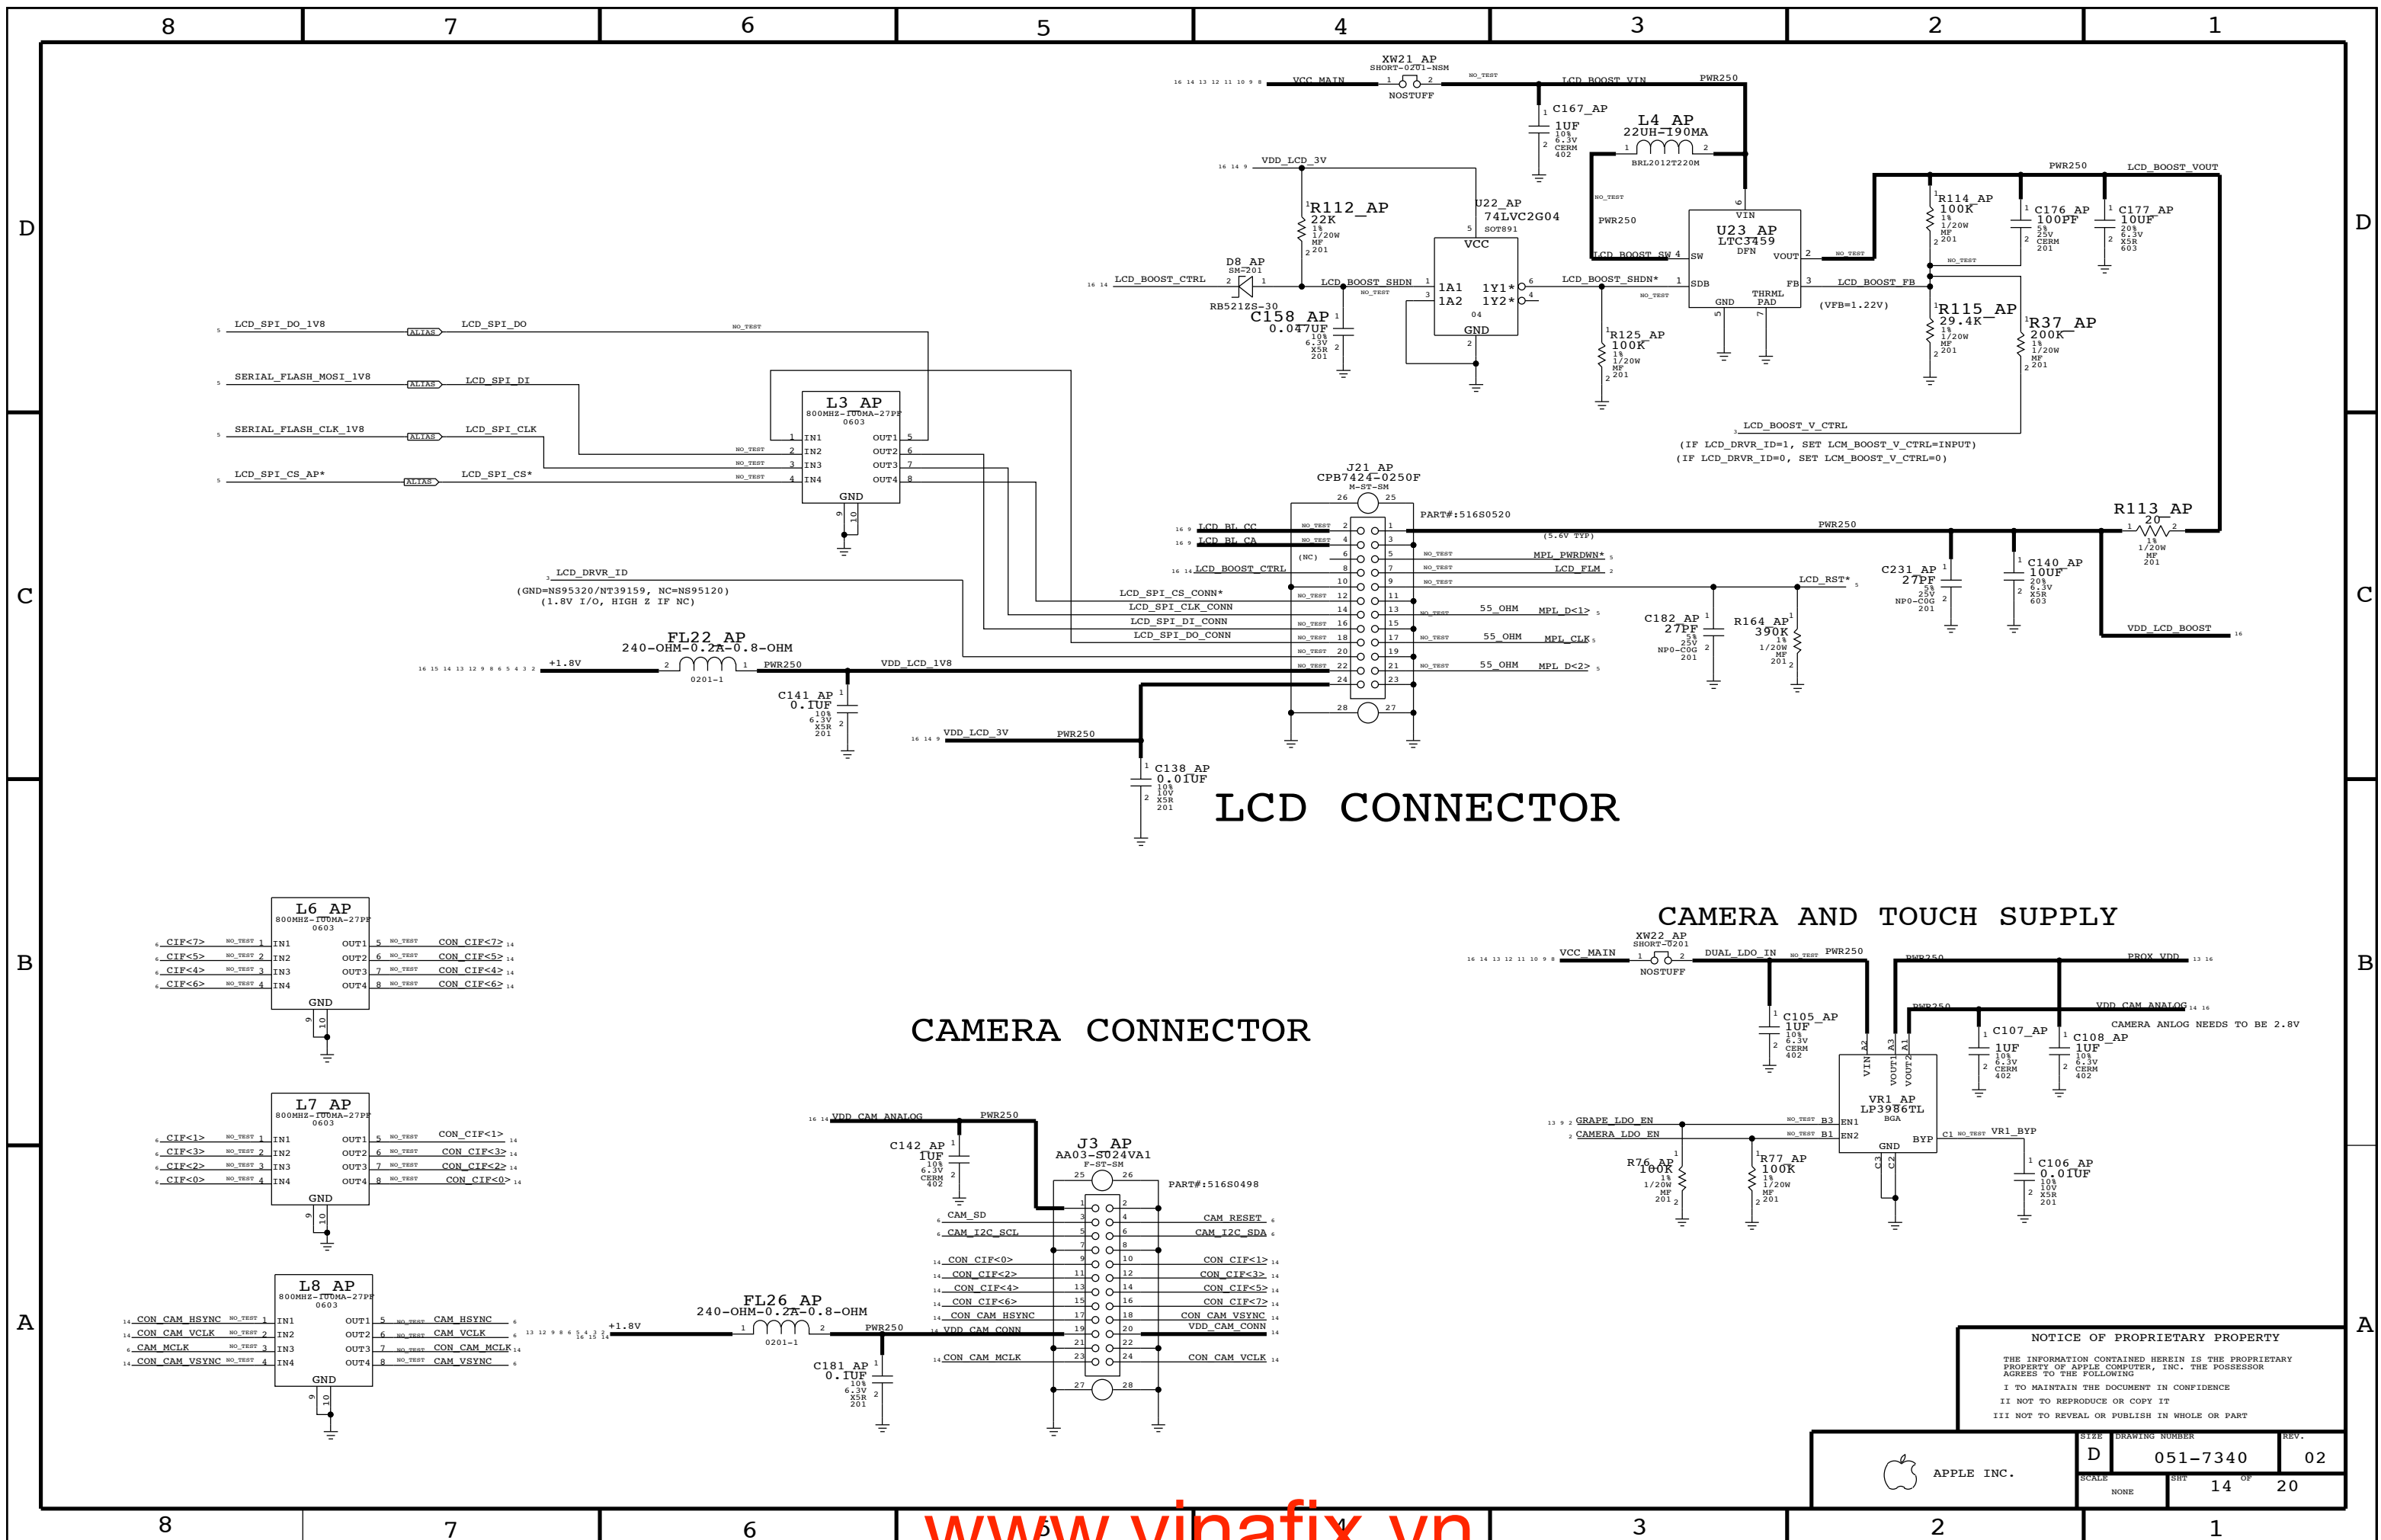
8 7 6 5 4 3 2 1

D C B A

XW21_AP
SHORT-0201-NSM
NOSTUFF
VCC_MAIN
LCD_BOOST_VIN
PWR250
C167_AP
1UF
10%
6.3V
CERM
402
L4_AP
22UH-190MA
BRL2012T220M
VDD_LCD_3V
U22_AP
74LVC2G04
SOT891
VCC
1A1
1A2
1Y1*
1Y2*
GND
R112_AP
22K
1%
1/20W
MF
201
D8_AP
SM-201
RB521ZS-30
LCD_BOOST_CTRL
LCD_BOOST_SHDN
C158_AP
0.047UF
10%
6.3V
X5R
201
LCD_BOOST_SHDN*
U23_AP
LTC3459
DFN
VIN
SW
SDB
GND
THRML PAD
VOUT
FB
PWR250
LCD_BOOST_SW
LCD_BOOST_FB
(VFB=1.22V)
R125_AP
100K
1%
1/20W
MF
201
PWR250
LCD_BOOST_VOUT
R114_AP
100K
1%
1/20W
MF
201
C176_AP
100PF
5%
25V
CERM
201
C177_AP
10UF
20%
6.3V
X5R
603
R115_AP
29.4K
1%
1/20W
MF
201
R37_AP
200K
1%
1/20W
MF
201
LCD_BOOST_V_CTRL
(IF LCD_DRVR_ID=1, SET LCM_BOOST_V_CTRL=INPUT)
(IF LCD_DRVR_ID=0, SET LCM_BOOST_V_CTRL=0)

LCD_SPI_DO_1V8 ALIAS LCD_SPI_DO
SERIAL_FLASH_MOSI_1V8 ALIAS LCD_SPI_DI
SERIAL_FLASH_CLK_1V8 ALIAS LCD_SPI_CLK
LCD_SPI_CS_AP* ALIAS LCD_SPI_CS*
L3_AP
800MHZ-100MA-27PF
0603
IN1 IN2 IN3 IN4 OUT1 OUT2 OUT3 OUT4 GND
NO_TEST

J21_AP
CPB7424-0250F
M-ST-SM
PART#:516S0520
LCD_BL_CC
LCD_BL_CA
(NC)
LCD_BOOST_CTRL
LCD_SPI_CS_CONN*
LCD_SPI_CLK_CONN
LCD_SPI_DI_CONN
LCD_SPI_DO_CONN
PWR250
(5.6V TYP)
MPL_PWRDWN*
LCD_FLM
LCD_RST*
55_OHM MPL_D<1>
55_OHM MPL_CLK
55_OHM MPL_D<2>
LCD_DRVR_ID
(GND=NS95320/NT39159, NC=NS95120)
(1.8V I/O, HIGH Z IF NC)
FL22_AP
240-OHM-0.2A-0.8-OHM
0201-1
+1.8V
PWR250
VDD_LCD_1V8
C141_AP
0.1UF
10%
6.3V
X5R
201
VDD_LCD_3V
PWR250
C138_AP
0.01UF
10%
10V
X5R
201
C182_AP
27PF
5%
25V
NP0-C0G
201
R164_AP
390K
1%
1/20W
MF
201
C231_AP
27PF
5%
25V
NP0-C0G
201
C140_AP
10UF
20%
6.3V
X5R
603
R113_AP
20
1%
1/20W
MF
201
VDD_LCD_BOOST

LCD CONNECTOR

L6_AP
800MHZ-100MA-27PF
0603
CIF<7> CIF<5> CIF<4> CIF<6>
CON_CIF<7> CON_CIF<5> CON_CIF<4> CON_CIF<6>
L7_AP
800MHZ-100MA-27PF
0603
CIF<1> CIF<3> CIF<2> CIF<0>
CON_CIF<1> CON_CIF<3> CON_CIF<2> CON_CIF<0>
L8_AP
800MHZ-100MA-27PF
0603
CON_CAM_HSYNC CON_CAM_VCLK CAM_MCLK CON_CAM_VSYNC
CAM_HSYNC CAM_VCLK CON_CAM_MCLK CAM_VSYNC

CAMERA CONNECTOR

VDD_CAM_ANALOG
PWR250
C142_AP
1UF
10%
6.3V
CERM
402
J3_AP
AA03-S024VA1
F-ST-SM
PART#:516S0498
CAM_SD
CAM_I2C_SCL
CON_CIF<0> CON_CIF<2> CON_CIF<4> CON_CIF<6>
CON_CAM_HSYNC
VDD_CAM_CONN
CON_CAM_MCLK
CAM_RESET
CAM_I2C_SDA
CON_CIF<1> CON_CIF<3> CON_CIF<5> CON_CIF<7>
CON_CAM_VSYNC
VDD_CAM_CONN
CON_CAM_VCLK
FL26_AP
240-OHM-0.2A-0.8-OHM
0201-1
+1.8V
PWR250
C181_AP
0.1UF
10%
6.3V
X5R
201

CAMERA AND TOUCH SUPPLY

XW22_AP
SHORT-0201
NOSTUFF
VCC_MAIN
DUAL_LDO_IN
PWR250
PROX_VDD
VDD_CAM_ANALOG
CAMERA ANLOG NEEDS TO BE 2.8V
C105_AP
1UF
10%
6.3V
CERM
402
C107_AP
1UF
10%
6.3V
CERM
402
C108_AP
1UF
10%
6.3V
CERM
402
VR1_AP
LP3986TL
BGA
VIN VOUT1 VOUT2 EN1 EN2 GND BYP
GRAPE_LDO_EN
CAMERA_LDO_EN
VR1_BYP
R76_AP
100K
1%
1/20W
MF
201
R77_AP
100K
1%
1/20W
MF
201
C106_AP
0.01UF
10%
10V
X5R
201

NOTICE OF PROPRIETARY PROPERTY
THE INFORMATION CONTAINED HEREIN IS THE PROPRIETARY PROPERTY OF APPLE COMPUTER, INC. THE POSSESSOR AGREES TO THE FOLLOWING
I TO MAINTAIN THE DOCUMENT IN CONFIDENCE
II NOT TO REPRODUCE OR COPY IT
III NOT TO REVEAL OR PUBLISH IN WHOLE OR PART
APPLE INC.
SIZE D
DRAWING NUMBER 051-7340
REV. 02
SCALE NONE
SHT 14 OF 20

www.vinafix.vn